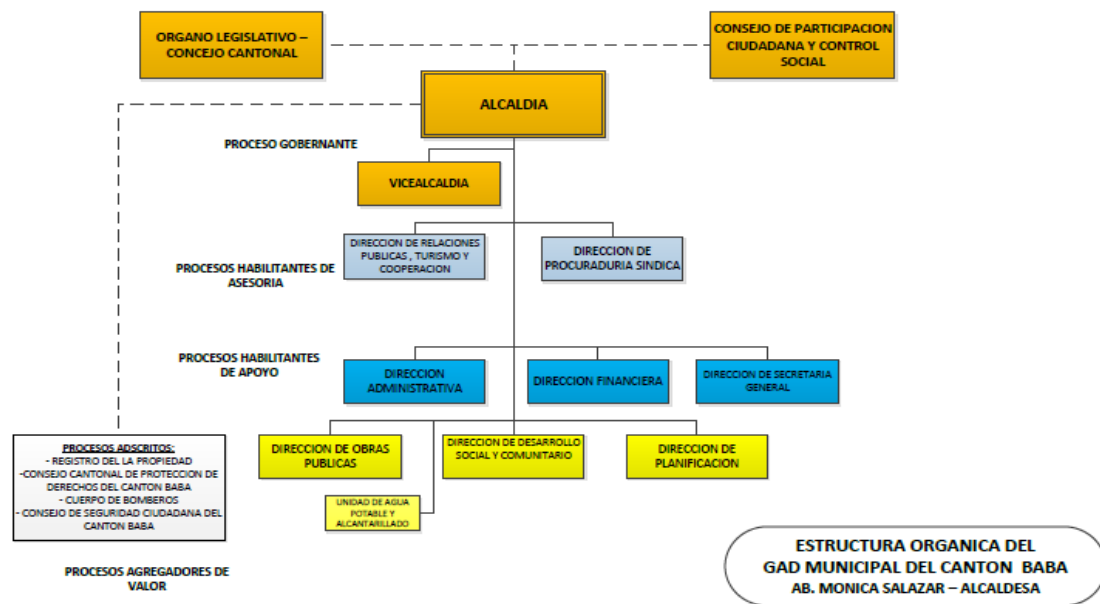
ORGANO LEGISLATIVO – CONCEJO CANTONAL

CONSEJO DE PARTICIPACION CIUDADANA Y CONTROL SOCIAL

ALCALDIA

PROCESO GOBERNANTE

VICEALCALDIA

DIRECCION DE RELACIONES PUBLICAS , TURISMO Y COOPERACION

DIRECCION DE PROCURADURIA SINDICA

PROCESOS HABILITANTES DE ASESORIA

PROCESOS HABILITANTES DE APOYO

DIRECCION ADMINISTRATIVA

DIRECCION FINANCIERA

DIRECCION DE SECRETARIA GENERAL

PROCESOS ADSCRITOS:
- REGISTRO DE LA PROPIEDAD
-CONSEJO CANTONAL DE PROTECCION DE DERECHOS DEL CANTON BABA
- CUERPO DE BOMBEROS
- CONSEJO DE SEGURIDAD CIUDADANA DEL CANTON BABA

DIRECCION DE OBRAS PUBLICAS

DIRECCION DE DESARROLLO SOCIAL Y COMUNITARIO

DIRECCION DE PLANIFICACION

UNIDAD DE AGUA POTABLE Y ALCANTARILLADO

PROCESOS AGREGADORES DE VALOR

ESTRUCTURA ORGANICA DEL GAD MUNICIPAL DEL CANTON BABA
AB. MONICA SALAZAR – ALCALDESA